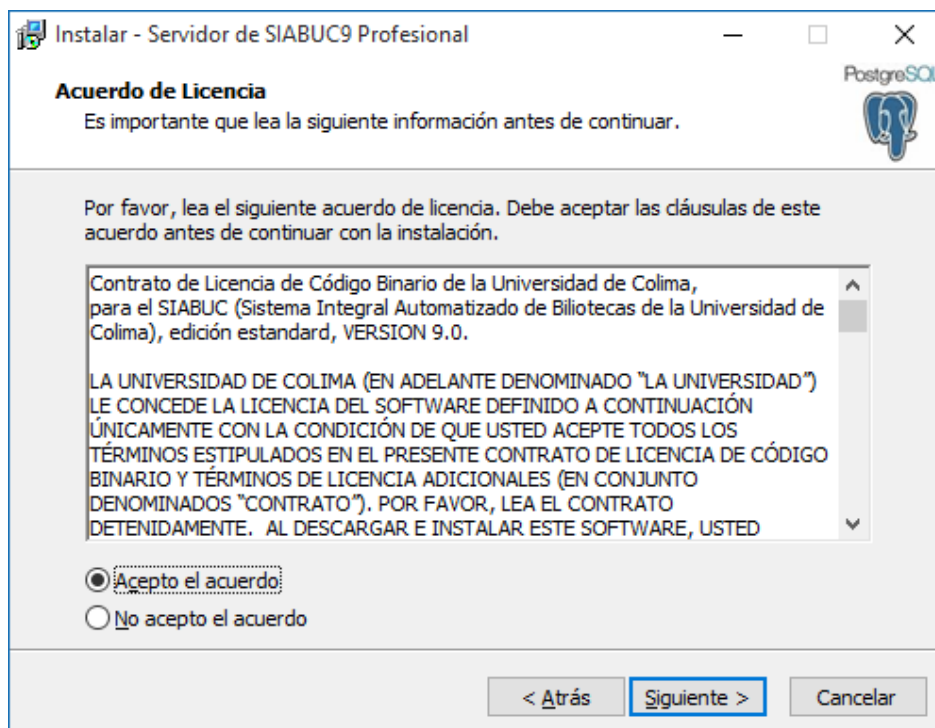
Instalar - Servidor de SIABUC9 Profesional

Acuerdo de Licencia
Es importante que lea la siguiente información antes de continuar.

PostgreSQL

Por favor, lea el siguiente acuerdo de licencia. Debe aceptar las cláusulas de este acuerdo antes de continuar con la instalación.

Contrato de Licencia de Código Binario de la Universidad de Colima, para el SIABUC (Sistema Integral Automatizado de Biliotecas de la Universidad de Colima), edición estandard, VERSION 9.0.

LA UNIVERSIDAD DE COLIMA (EN ADELANTE DENOMINADO "LA UNIVERSIDAD") LE CONCEDE LA LICENCIA DEL SOFTWARE DEFINIDO A CONTINUACIÓN ÚNICAMENTE CON LA CONDICIÓN DE QUE USTED ACEPTE TODOS LOS TÉRMINOS ESTIPULADOS EN EL PRESENTE CONTRATO DE LICENCIA DE CÓDIGO BINARIO Y TÉRMINOS DE LICENCIA ADICIONALES (EN CONJUNTO DENOMINADOS "CONTRATO"). POR FAVOR, LEA EL CONTRATO DETENIDAMENTE. AL DESCARGAR E INSTALAR ESTE SOFTWARE, USTED

Acepto el acuerdo
No acepto el acuerdo

< Atrás
Siguiente >
Cancelar